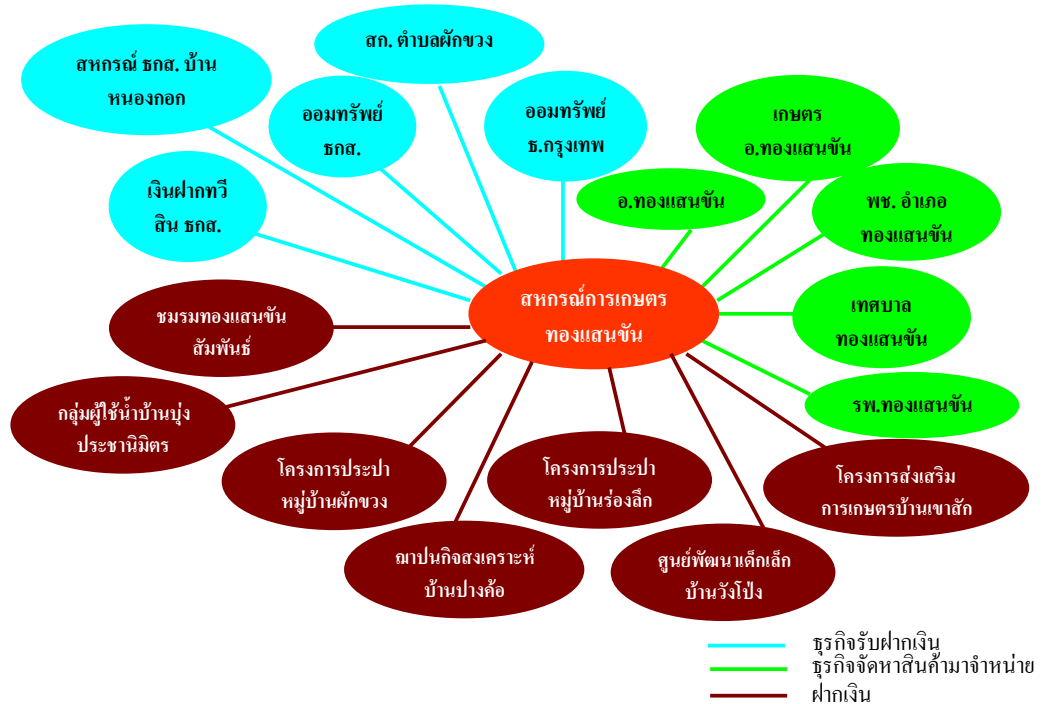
สก. ตำบลผักขวง

สหกรณ์ ธกส. บ้านหนองกอก

ออมทรัพย์ ธกส.

ออมทรัพย์ ธ.กรุงเทพ

เกษตร อ.ทองแสนขัน

เงินฝากทวีสิน ธกส.

อ.ทองแสนขัน

พช. อำเภอ ทองแสนขัน

สหกรณ์การเกษตร ทองแสนขัน

ชมรมทองแสนขัน สัมพันธ์

เทศบาล ทองแสนขัน

รพ.ทองแสนขัน

กลุ่มผู้ใช้น้ำบ้านบุ่ง ประชานิมิตร

โครงการประปา หมู่บ้านผักขวง

โครงการประปา หมู่บ้านร่องลึก

โครงการส่งเสริม การเกษตรบ้านเขาสัก

ฌาปนกิจสงเคราะห์ บ้านปางค้อ

ศูนย์พัฒนาเด็กเล็ก บ้านวังโป่ง

ธุรกิจรับฝากเงิน
ธุรกิจจัดหาสินค้ามาจำหน่าย
ฝากเงิน